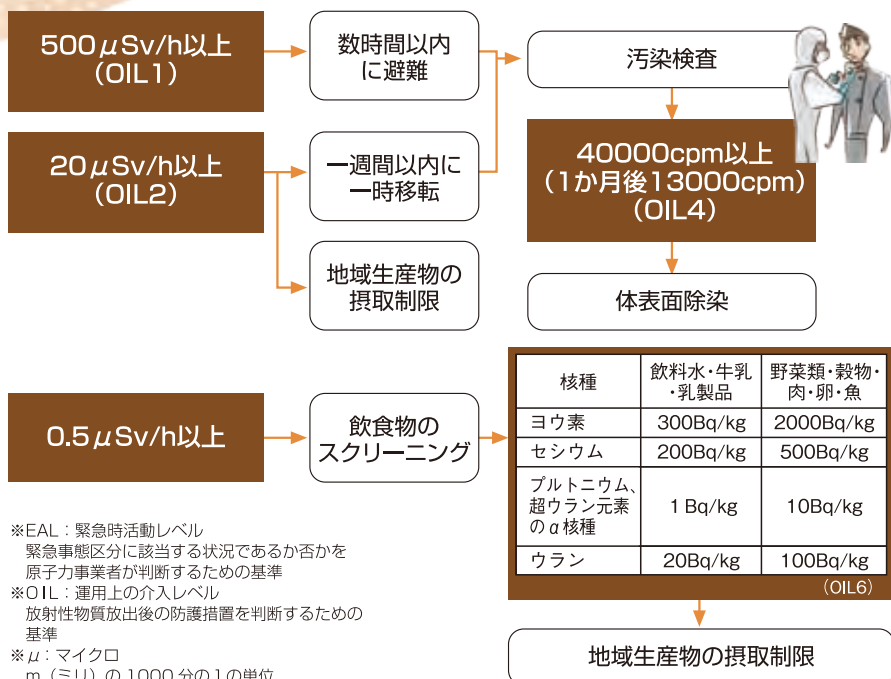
500$\mu$Sv/h以上
（OIL1）

数時間以内に避難

汚染検査

20$\mu$Sv/h以上
（OIL2）

一週間以内に一時移転

40000cpm以上
（1か月後13000cpm）
（OIL4）

地域生産物の摂取制限

体表面除染

0.5$\mu$Sv/h以上

飲食物のスクリーニング

| 核種 | 飲料水・牛乳・乳製品 | 野菜類・穀物・肉・卵・魚 |
|---|---|---|
| ヨウ素 | 300Bq/kg | 2000Bq/kg |
| セシウム | 200Bq/kg | 500Bq/kg |
| プルトニウム、超ウラン元素の$\alpha$核種 | 1 Bq/kg | 10Bq/kg |
| ウラン | 20Bq/kg | 100Bq/kg |

（OIL6）

地域生産物の摂取制限

※EAL：緊急時活動レベル
緊急事態区分に該当する状況であるか否かを原子力事業者が判断するための基準
※OIL：運用上の介入レベル
放射性物質放出後の防護措置を判断するための基準
※$\mu$：マイクロ
m（ミリ）の 1000 分の1の単位